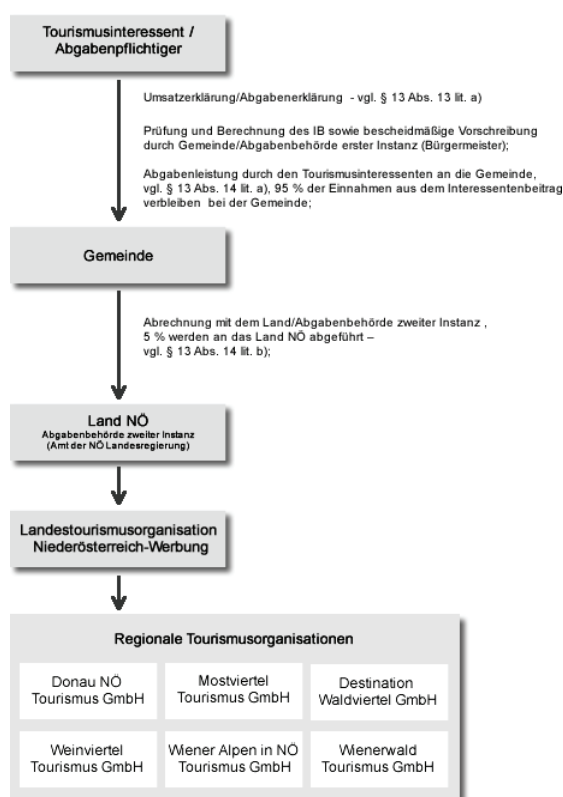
Tourismusinteressent / Abgabenpflichtiger

Umsatzerklärung/Abgabenerklärung - vgl. § 13 Abs. 13 lit. a)

Prüfung und Berechnung des IB sowie bescheidmäßige Vorschreibung durch Gemeinde/Abgabenbehörde erster Instanz (Bürgermeister);

Abgabenleistung durch den Tourismusinteressenten an die Gemeinde, vgl. § 13 Abs. 14 lit. a), 95 % der Einnahmen aus dem Interessentenbeitrag verbleiben bei der Gemeinde;

Gemeinde

Abrechnung mit dem Land/Abgabenbehörde zweiter Instanz , 5 % werden an das Land NÖ abgeführt – vgl. § 13 Abs. 14 lit. b);

Land NÖ
Abgabenbehörde zweiter Instanz
(Amt der NÖ Landesregierung)

Landestourismusorganisation Niederösterreich-Werbung

Regionale Tourismusorganisationen

| Donau NÖ Tourismus GmbH | Mostviertel Tourismus GmbH | Destination Waldviertel GmbH |
|---|---|---|
| Weinviertel Tourismus GmbH | Wiener Alpen in NÖ Tourismus GmbH | Wienerwald Tourismus GmbH |